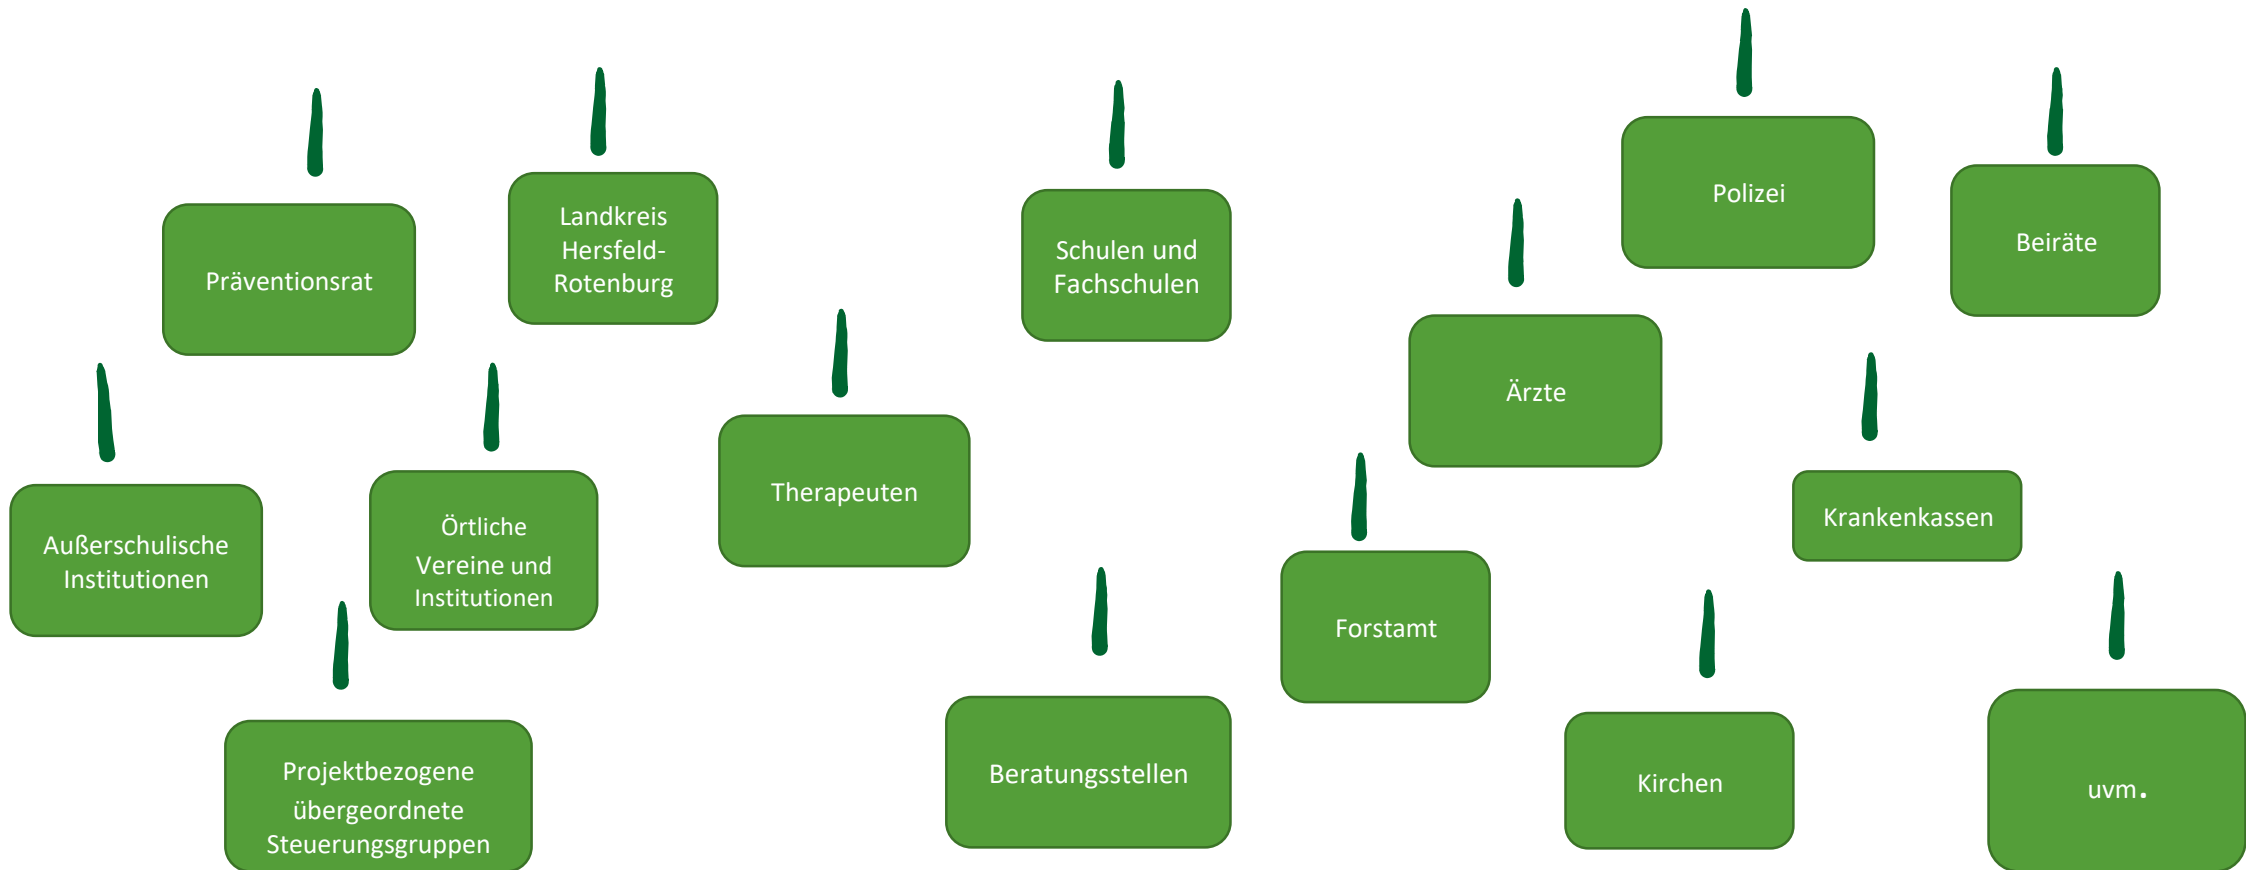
Präventionsrat

Landkreis Hersfeld-Rotenburg

Schulen und Fachschulen

Polizei

Beiräte

Ärzte

Therapeuten

Außerschulische Institutionen

Örtliche Vereine und Institutionen

Krankenkassen

Forstamt

Projektbezogene übergeordnete Steuerungsgruppen

Beratungsstellen

Kirchen

uvm.